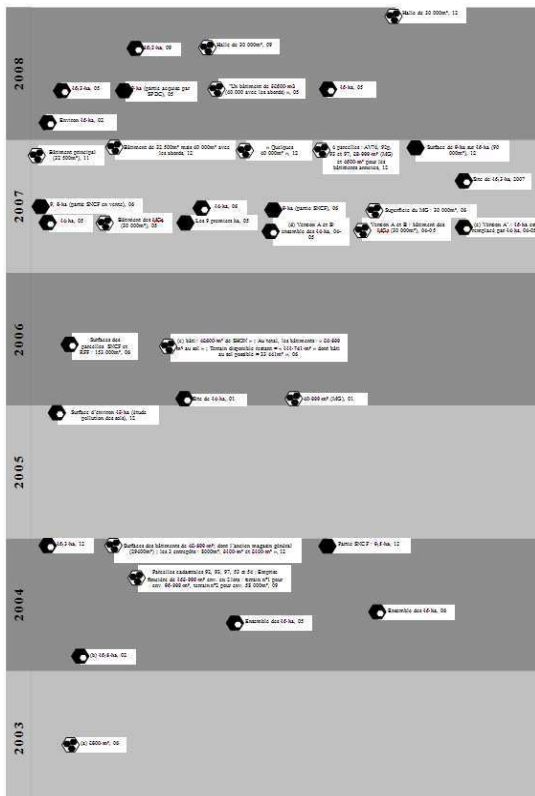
2008

Halle de 20 000m², 12

16,3 ha, 09

Halle de 20 000m², 09

16,3 ha, 05

9 ha (partie acquise par SPDC), 05

"Un bâtiment de 60600 m2 (60.000 avec les abords)", 05

16 ha, 05

Environ 16 ha, 02

2007

Bâtiment principal (22 500m²), 11

Bâtiment de 32 500m² mais 40 000m² avec les abords, 12

« Quelques 40 000m² », 12

3 parcelles : AV76, 92, 93 et 97, 28 000 m² (MG) et 6800 m² pour les bâtiments annexes, 12

Surface de 9 ha sur 16 ha (90 000m²), 12

Site de 16,3 ha, 2007

9, 6 ha (partie SNCF en vente), 06

16 ha, 06

Bâtiment des MGs (20 000m²), 05

Les 9 premiers ha, 06

16 ha, 06

9 ha (partie SNCF), 06

(d) "Version A et B" : ensemble des 16 ha, 06-05

Superficie du MG : 20 000m², 06

"Version A et B" : bâtiment des MGs (20 000m²), 06-05

(c) "Version A" : 16 ha sauf ... remplacé par 16 ha, 06-05

2006

Surface des parcelles SNCF et RFF : 150 000m², 06

(a) bâti : 60600 m² de SHON « ; Au total, les bâtiments = 20 600 m² au sol » ; Terrain disponible restant = 103 743 m² » dont bâti au sol possible = 25 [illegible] m², 06

Site de 16 ha, 01

60 000 m² (MG), 01

2005

Surface d'environ 16 ha (étude pollution des sols), 12

2004

16,3 ha, 12

Surface des bâtiments de 40 600 m² dont l'ancien magasin général (20400m²) ; les 2 entrepôts : 8000m², 6100 m² et 2100 m², 12

Partie SNCF : 9,6 ha, 12

Parcelles cadastrales 92, 93, 97, 53 et 54 ; Emprises foncières de 163 000 m² env. en 2 lots : terrain n°1 pour env. 90 000 m², terrain n°2 pour env. 55 000m², 09

Ensemble des 16 ha, 06

Ensemble des 16 ha, 05

(b) 16 ha, 02

2003

(a) 2500 m², 06